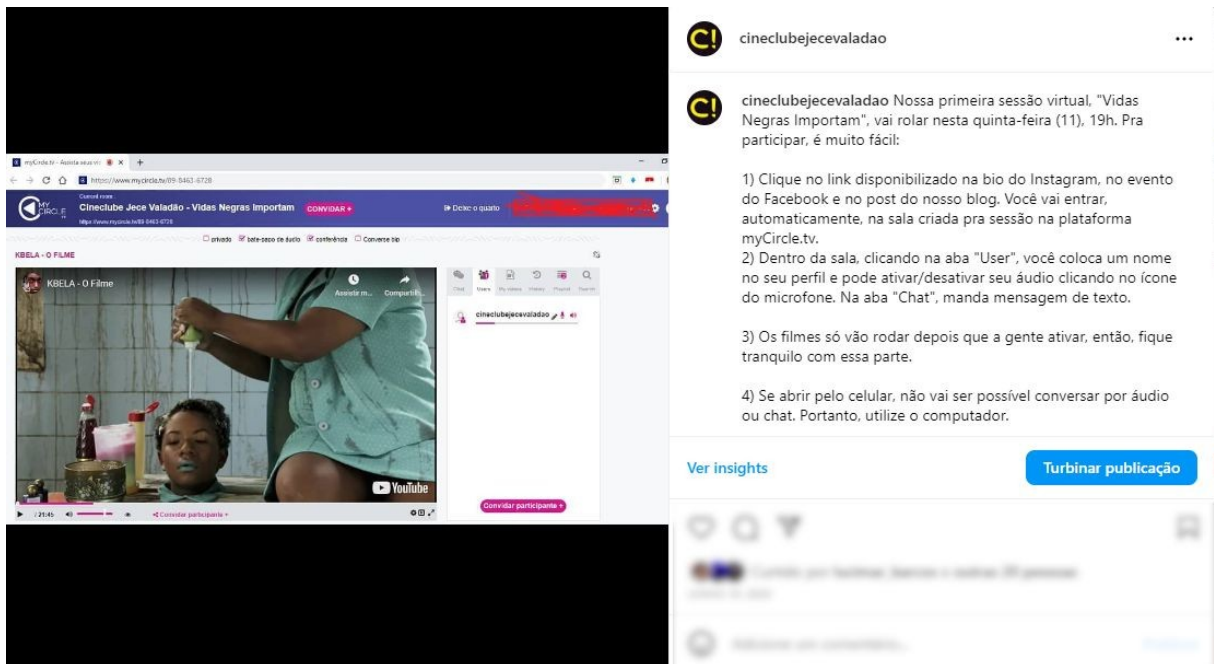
myCircle.tv - Assista seus vi

https://www.mycircle.tv/89-8463-6728

Current room
Cineclube Jece Valadão - Vidas Negras Importam CONVIDAR +
https://www.mycircle.tv/89-8463-6728

Deixe o quarto

privado bate-papo de áudio conferência Converse bio

KBELA - O FILME

KBELA - O Filme

Assistir m... Comparti...

YouTube

21:45

Convidar participante +

Chat Users My videos History Playlist Search

cineclubejecevaladao

Convidar participante +

cineclubejecevaladao ...

cineclubejecevaladao Nossa primeira sessão virtual, "Vidas Negras Importam", vai rolar nesta quinta-feira (11), 19h. Pra participar, é muito fácil:

1) Clique no link disponibilizado na bio do Instagram, no evento do Facebook e no post do nosso blog. Você vai entrar, automaticamente, na sala criada pra sessão na plataforma myCircle.tv.
2) Dentro da sala, clicando na aba "User", você coloca um nome no seu perfil e pode ativar/desativar seu áudio clicando no ícone do microfone. Na aba "Chat", manda mensagem de texto.

3) Os filmes só vão rodar depois que a gente ativar, então, fique tranquilo com essa parte.

4) Se abrir pelo celular, não vai ser possível conversar por áudio ou chat. Portanto, utilize o computador.

Ver insights

Turbinar publicação

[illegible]

Adicione um comentário...

Publicar